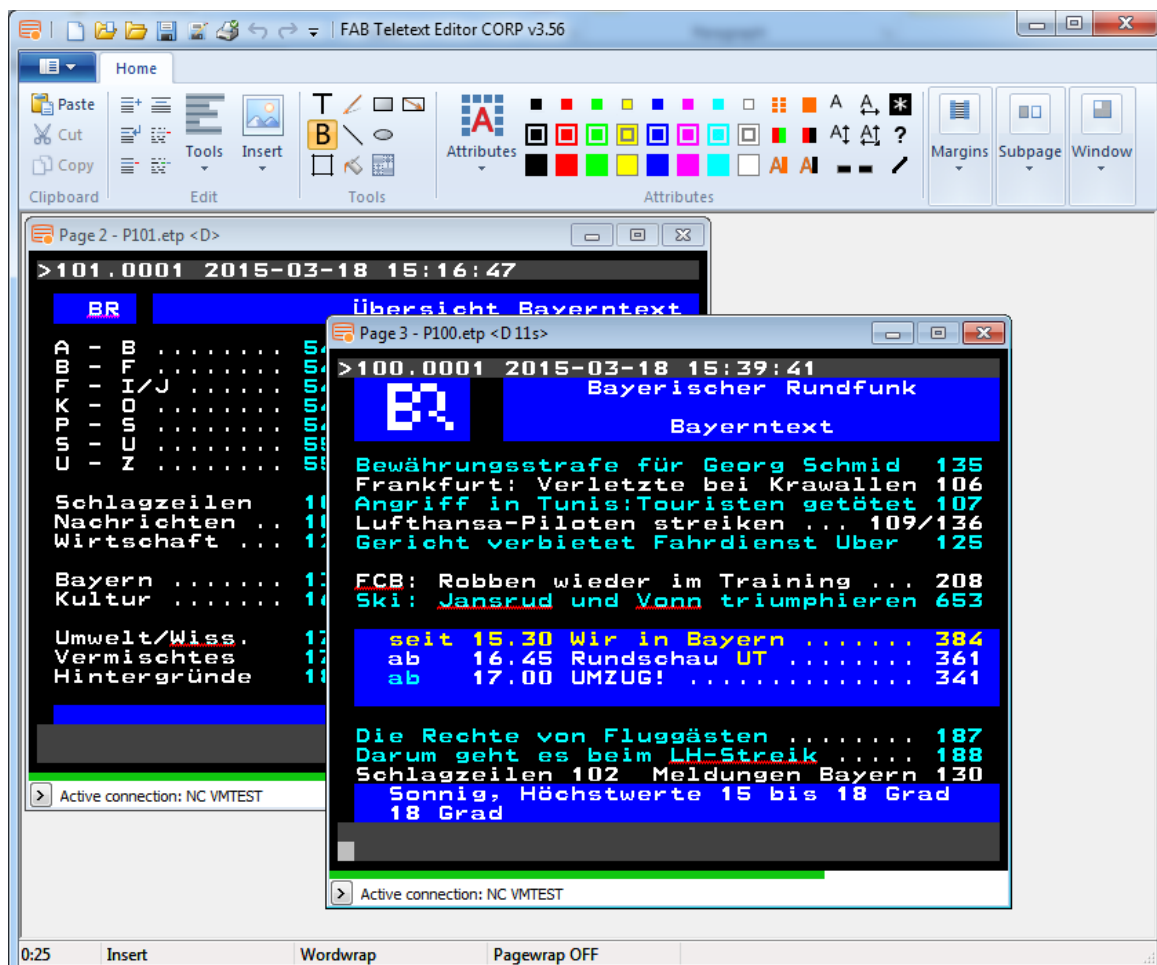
FAB Teletext Editor CORP v3.56

Home

Paste
Cut
Copy
Clipboard

Tools
Insert
Edit

Tools

Attributes
Attributes

Margins
Subpage
Window

Page 2 - P101.etp <D>

>101.0001 2015-03-18 15:16:47

BR Übersicht Bayerntext

A - B ........ 5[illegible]
B - F ........ 5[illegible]
F - I/J ...... 5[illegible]
K - O ........ 5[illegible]
P - S ........ 5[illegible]
S - U ........ 5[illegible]
U - Z ........ 5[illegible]

Schlagzeilen 1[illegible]
Nachrichten .. 1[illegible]
Wirtschaft ... 1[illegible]

Bayern ....... 1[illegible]
Kultur ....... 1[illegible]

Umwelt/Wiss. 1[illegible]
Vermischtes 1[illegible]
Hintergründe 1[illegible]

Active connection: NC VMTEST

Page 3 - P100.etp <D 11s>

>100.0001 2015-03-18 15:39:41

Bayerischer Rundfunk

Bayerntext

Bewährungsstrafe für Georg Schmid 135
Frankfurt: Verletzte bei Krawallen 106
Angriff in Tunis:Touristen getötet 107
Lufthansa-Piloten streiken ... 109/136
Gericht verbietet Fahrdienst Uber 125

FCB: Robben wieder im Training ... 208
Ski: Jansrud und Vonn triumphieren 653

seit 15.30 Wir in Bayern ....... 384
ab 16.45 Rundschau UT ........ 361
ab 17.00 UMZUG! ............. 341

Die Rechte von Fluggästen ........ 187
Darum geht es beim LH-Streik ..... 188
Schlagzeilen 102 Meldungen Bayern 130
Sonnig, Höchstwerte 15 bis 18 Grad
18 Grad

Active connection: NC VMTEST

0:25 Insert Wordwrap Pagewrap OFF